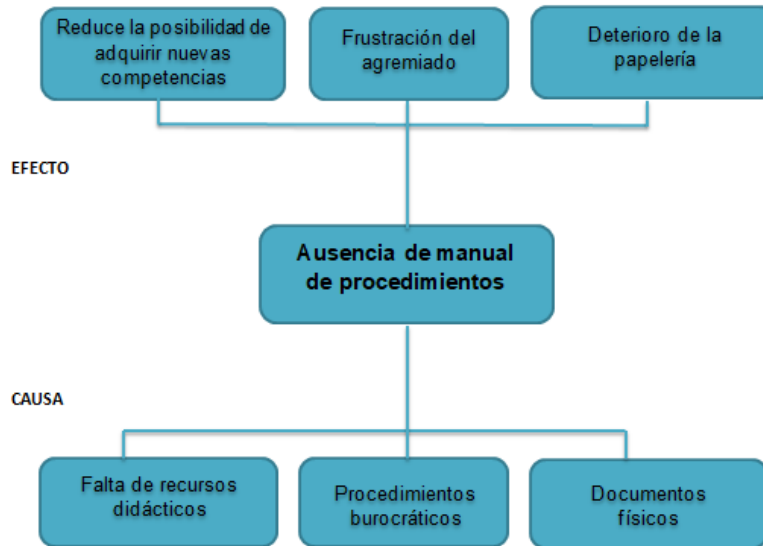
Reduce la posibilidad de adquirir nuevas competencias

Frustración del agremiado

Deterioro de la papelería

EFECTO

Ausencia de manual de procedimientos

CAUSA

Falta de recursos didácticos

Procedimientos burocráticos

Documentos físicos